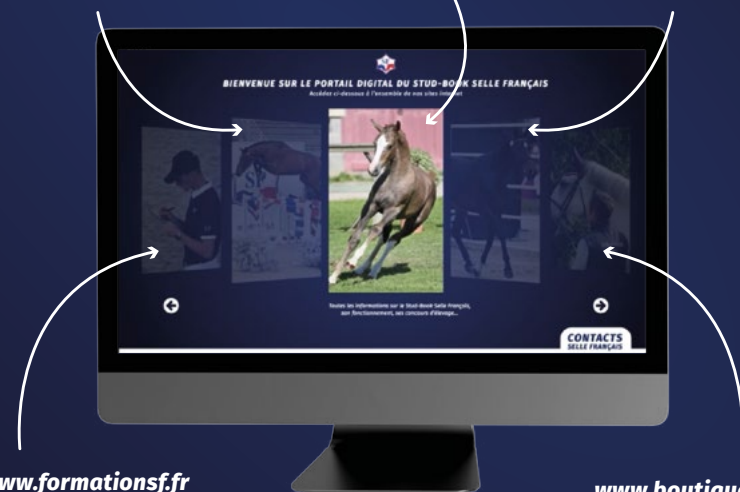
BIENVENUE SUR LE PORTAIL DIGITAL DU STUD-BOOK SELLE FRANÇAIS

Accédez ci-dessous à l'ensemble de nos sites internet

Toutes les informations sur le Stud-Book Selle Français, son fonctionnement, ses concours d'élevage...

CONTACTS SELLE FRANÇAIS

www.formationsf.fr

www.boutiqu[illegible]